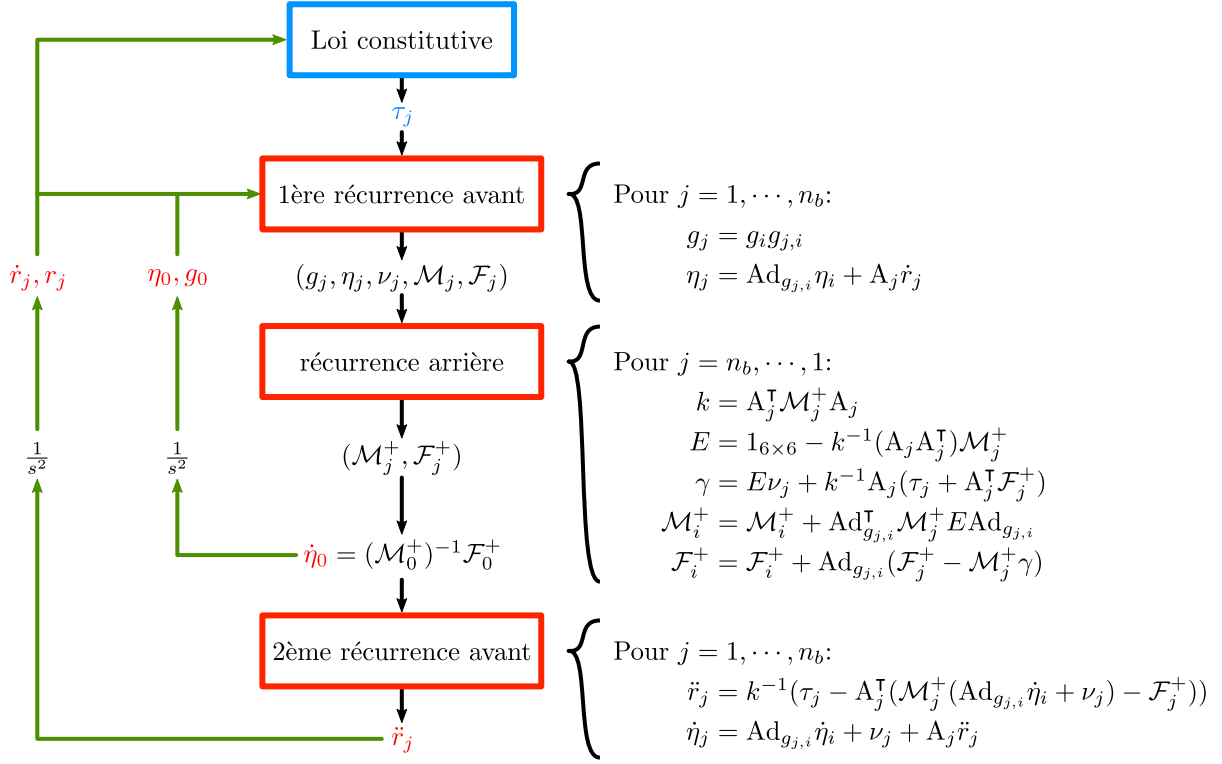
Loi constitutive

$\tau_j$

1ère récurrence avant

$\dot{r}_j, r_j$

$\eta_0, g_0$

$(g_j, \eta_j, \nu_j, \mathcal{M}_j, \mathcal{F}_j)$

Pour $j = 1, \cdots, n_b$:
$g_j = g_i g_{j,i}$
$\eta_j = \mathrm{Ad}_{g_{j,i}} \eta_i + \mathrm{A}_j \dot{r}_j$

récurrence arrière

$\frac{1}{s^2}$

$\frac{1}{s^2}$

$(\mathcal{M}_j^+, \mathcal{F}_j^+)$

$\dot{\eta}_0 = (\mathcal{M}_0^+)^{-1} \mathcal{F}_0^+$

Pour $j = n_b, \cdots, 1$:
$k = \mathrm{A}_j^\intercal \mathcal{M}_j^+ \mathrm{A}_j$
$E = 1_{6\times6} - k^{-1}(\mathrm{A}_j \mathrm{A}_j^\intercal)\mathcal{M}_j^+$
$\gamma = E\nu_j + k^{-1}\mathrm{A}_j(\tau_j + \mathrm{A}_j^\intercal \mathcal{F}_j^+)$
$\mathcal{M}_i^+ = \mathcal{M}_i^+ + \mathrm{Ad}_{g_{j,i}}^\intercal \mathcal{M}_j^+ E \mathrm{Ad}_{g_{j,i}}$
$\mathcal{F}_i^+ = \mathcal{F}_i^+ + \mathrm{Ad}_{g_{j,i}}(\mathcal{F}_j^+ - \mathcal{M}_j^+ \gamma)$

2ème récurrence avant

$\ddot{r}_j$

Pour $j = 1, \cdots, n_b$:
$\ddot{r}_j = k^{-1}(\tau_j - \mathrm{A}_j^\intercal(\mathcal{M}_j^+(\mathrm{Ad}_{g_{j,i}}\dot{\eta}_i + \nu_j) - \mathcal{F}_j^+))$
$\dot{\eta}_j = \mathrm{Ad}_{g_{j,i}}\dot{\eta}_i + \nu_j + \mathrm{A}_j \ddot{r}_j$